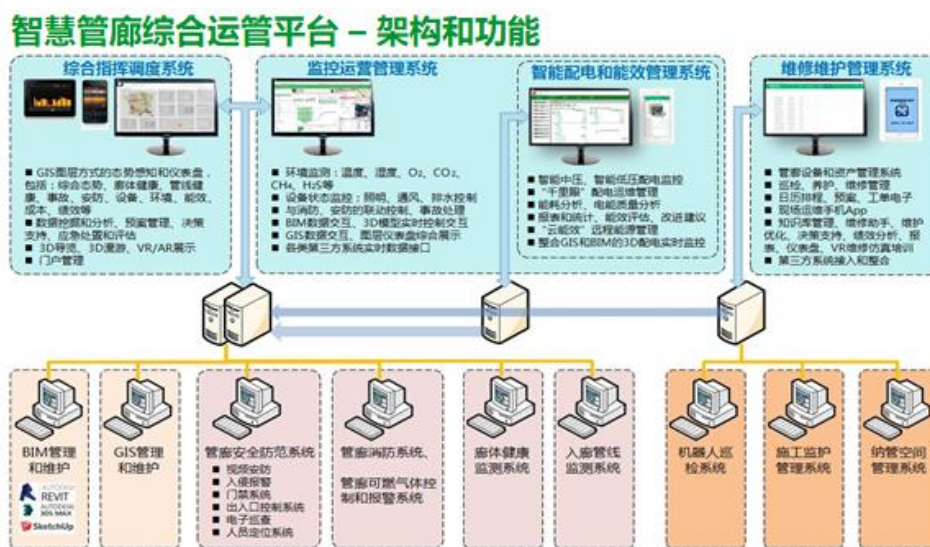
智慧管廊综合运管平台 – 架构和功能

综合指挥调度系统

■ GIS图层方式的态势感知和仪表盘，包括：综合态势、廊体健康、管线健康、事故、安防、设备、环境、能效、成本、绩效等
■ 数据挖掘和分析、预警管理、决策支持、应急处置和评估
■ 3D导览、3D漫游、VR/AR展示
■ 门户管理

监控运营管理系统

■ 环境监测：温度、湿度、$O_2$、$CO_2$、$CH_4$、$H_2S$等
■ 设备状态监控：照明、通风、排水控制
■ 与消防、安防的联动控制、事故处理
■ BIM数据交互、3D模型实时控制交互
■ GIS数据交互、图层仪表盘综合展示
■ 各类第三方系统实时数据接口

智能配电和能效管理系统

■ 智能中压、智能低压配电监控
■ "千里眼"配电运维管理
■ 能耗分析、电能质量分析
■ 报表和统计、能效评估、改进建议
■ "云能效"远程能源管理
■ 整合GIS和BIM的3D配电实时监控

维修维护管理系统

■ 管廊设备和资产管理系统
■ 巡检、养护、维修管理
■ 日历排程、预警、工单电子
■ 现场运维手机App
■ 知识库管理、维修助手、维护优化、决策支持、绩效分析、报表、仪表盘、VR维修仿真培训
■ 第三方系统接入和整合

BIM管理和维护
AUTODESK REVIT
AUTODESK 3DS MAX
SketchUp

GIS管理和维护

管廊安全防范系统
■ 视频安防
■ 入侵报警
■ 门禁系统
■ 出入口控制系统
■ 电子巡查
■ 人员定位系统

管廊消防系统、管廊可燃气体控制和报警系统

廊体健康监测系统

入廊管线监测系统

机器人巡检系统

施工监护管理系统

纳管空间管理系统